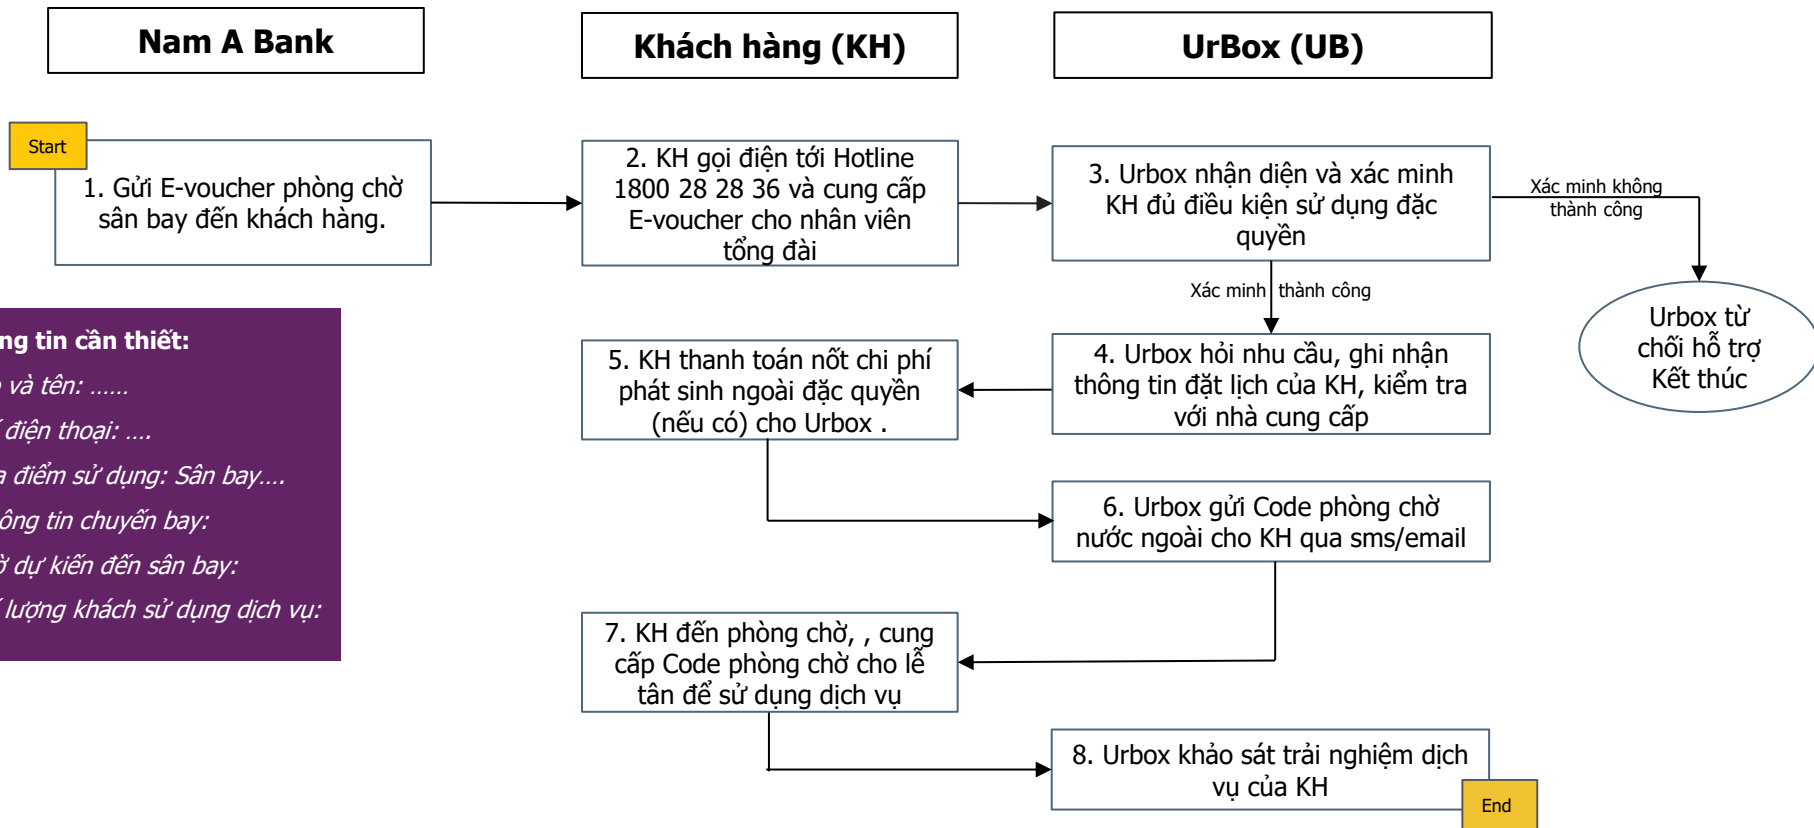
Nam A Bank

Khách hàng (KH)

UrBox (UB)

Start

1. Gửi E-voucher phòng chờ sân bay đến khách hàng.

2. KH gọi điện tới Hotline 1800 28 28 36 và cung cấp E-voucher cho nhân viên tổng đài

3. Urbox nhận diện và xác minh KH đủ điều kiện sử dụng đặc quyền

Xác minh không thành công

Urbox từ chối hỗ trợ Kết thúc

Xác minh thành công

ng tin cần thiết:
và tên: ……
điện thoại: ….
a điểm sử dụng: Sân bay….
ông tin chuyến bay:
dự kiến đến sân bay:
lượng khách sử dụng dịch vụ:

5. KH thanh toán nốt chi phí phát sinh ngoài đặc quyền (nếu có) cho Urbox .

4. Urbox hỏi nhu cầu, ghi nhận thông tin đặt lịch của KH, kiểm tra với nhà cung cấp

6. Urbox gửi Code phòng chờ nước ngoài cho KH qua sms/email

7. KH đến phòng chờ, , cung cấp Code phòng chờ cho lễ tân để sử dụng dịch vụ

8. Urbox khảo sát trải nghiệm dịch vụ của KH

End